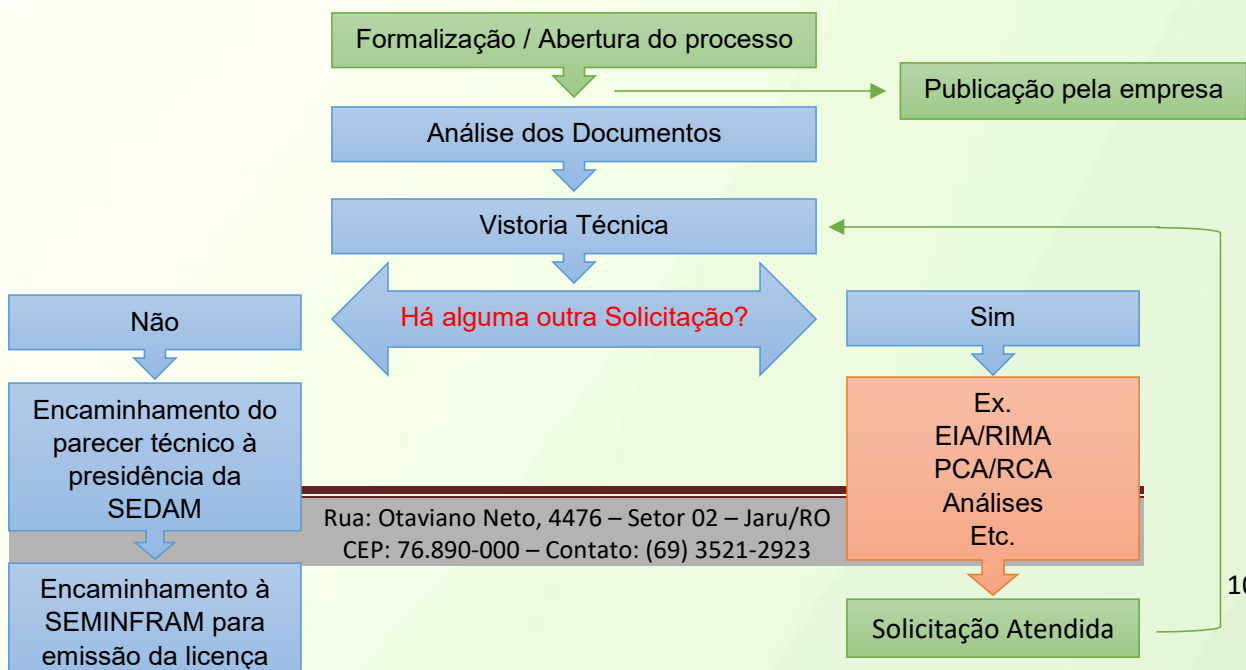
Formalização / Abertura do processo

Publicação pela empresa

Análise dos Documentos

Vistoria Técnica

Não

Há alguma outra Solicitação?

Sim

Encaminhamento do parecer técnico à presidência da SEDAM

Ex.
EIA/RIMA
PCA/RCA
Análises
Etc.

Rua: Otaviano Neto, 4476 – Setor 02 – Jaru/RO
CEP: 76.890-000 – Contato: (69) 3521-2923

Encaminhamento à SEMINFRAM para emissão da licença

Solicitação Atendida

1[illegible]